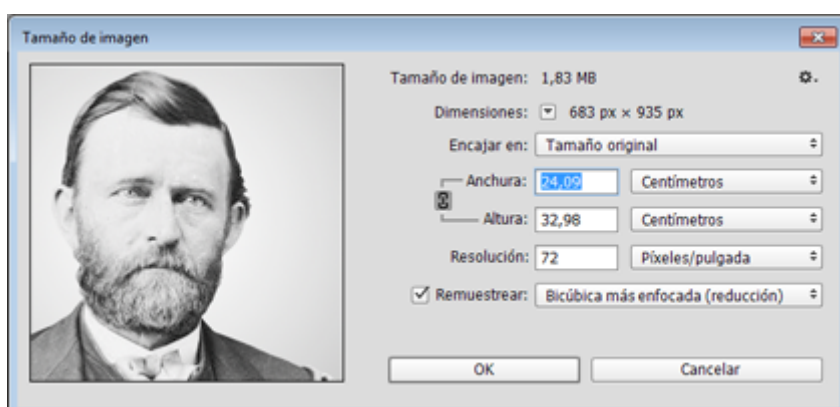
Tamaño de imagen

Tamaño de imagen: 1,83 MB

Dimensiones: 683 px × 935 px

Encajar en: Tamaño original

Anchura: 24,09 Centímetros

Altura: 32,98 Centímetros

Resolución: 72 Píxeles/pulgada

Remuestrear: Bicúbica más enfocada (reducción)

OK

Cancelar